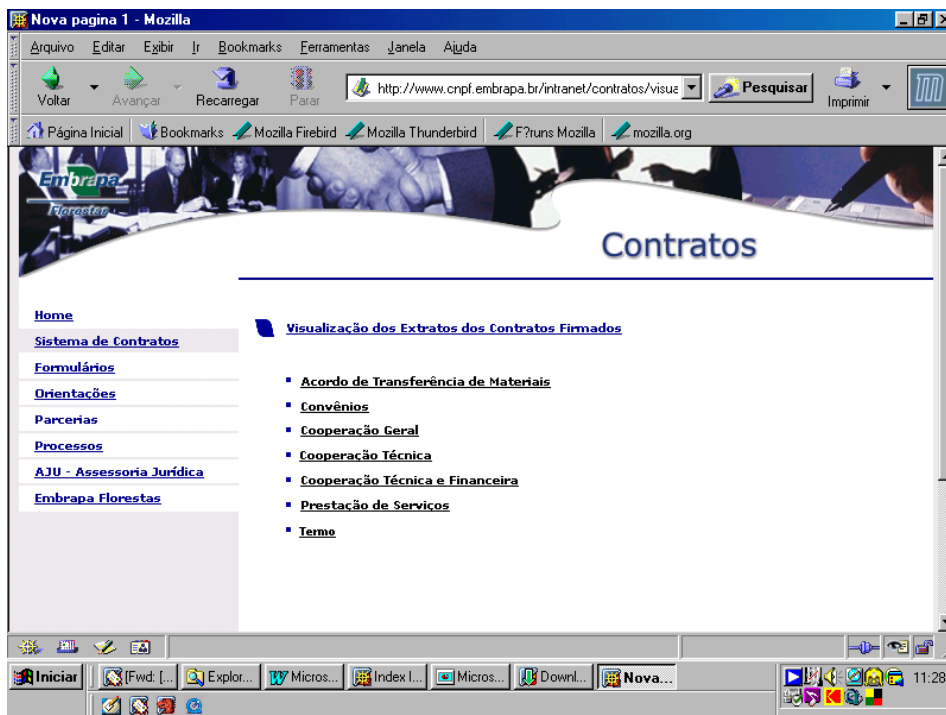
Nova pagina 1 - Mozilla

Arquivo Editar Exibir Ir Bookmarks Ferramentas Janela Ajuda

Voltar Avançar Recarregar Parar http://www.cnpf.embrapa.br/intranet/contratos/visua Pesquisar Imprimir

Página Inicial Bookmarks Mozilla Firebird Mozilla Thunderbird F?runs Mozilla mozilla.org

Embrapa Florestas

Contratos

Home
Sistema de Contratos
Formulários
Orientações
Parcerias
Processos
AJU - Assessoria Jurídica
Embrapa Florestas

Visualização dos Extratos dos Contratos Firmados

Acordo de Transferência de Materiais
Convênios
Cooperação Geral
Cooperação Técnica
Cooperação Técnica e Financeira
Prestação de Serviços
Termo

Iniciar [Fwd: [... Explor... Micros... Index I... Micros... Downl... Nova... 11:28